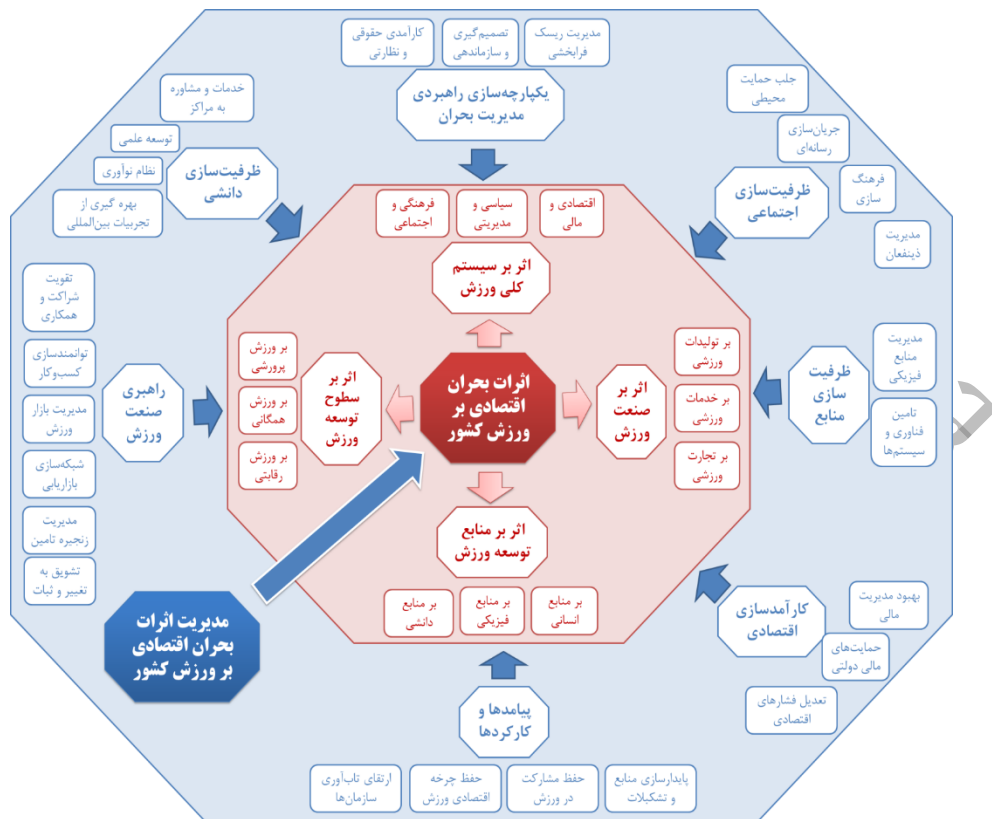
مدیریت ریسک فرابخشی

تصمیم‌گیری و سازماندهی

کارآمدی حقوقی و نظارتی

یکپارچه‌سازی راهبردی مدیریت بحران

خدمات و مشاوره به مراکز

توسعه علمی

نظام نوآوری

بهره گیری از تجربیات بین‌المللی

ظرفیت‌سازی دانشی

جلب حمایت محیطی

جریان‌سازی رسانه‌ای

فرهنگ سازی

مدیریت ذینفعان

ظرفیت‌سازی اجتماعی

اقتصادی و مالی

سیاسی و مدیریتی

فرهنگی و اجتماعی

اثر بر سیستم کلی ورزش

تقویت شراکت و همکاری

توانمندسازی کسب‌وکار

مدیریت بازار ورزش

شبکه‌سازی بازاریابی

مدیریت زنجیره تامین

تشویق به تغییر و ثبات

راهبری صنعت ورزش

بر ورزش پرورشی

بر ورزش همگانی

بر ورزش رقابتی

اثر بر سطوح توسعه ورزش

اثرات بحران اقتصادی بر ورزش کشور

اثر بر صنعت ورزش

بر تولیدات ورزشی

بر خدمات ورزشی

بر تجارت ورزشی

مدیریت منابع فیزیکی

تامین فناوری و سیستم‌ها

ظرفیت سازی منابع

اثر بر منابع توسعه ورزش

بر منابع انسانی

بر منابع فیزیکی

بر منابع دانشی

مدیریت اثرات بحران اقتصادی بر ورزش کشور

بهبود مدیریت مالی

حمایت‌های مالی دولتی

تعدیل فشارهای اقتصادی

کارآمدسازی اقتصادی

پیامدها و کارکردها

پایدارسازی منابع و تشکیلات

حفظ مشارکت در ورزش

حفظ چرخه اقتصادی ورزش

ارتقای تاب‌آوری سازمان‌ها